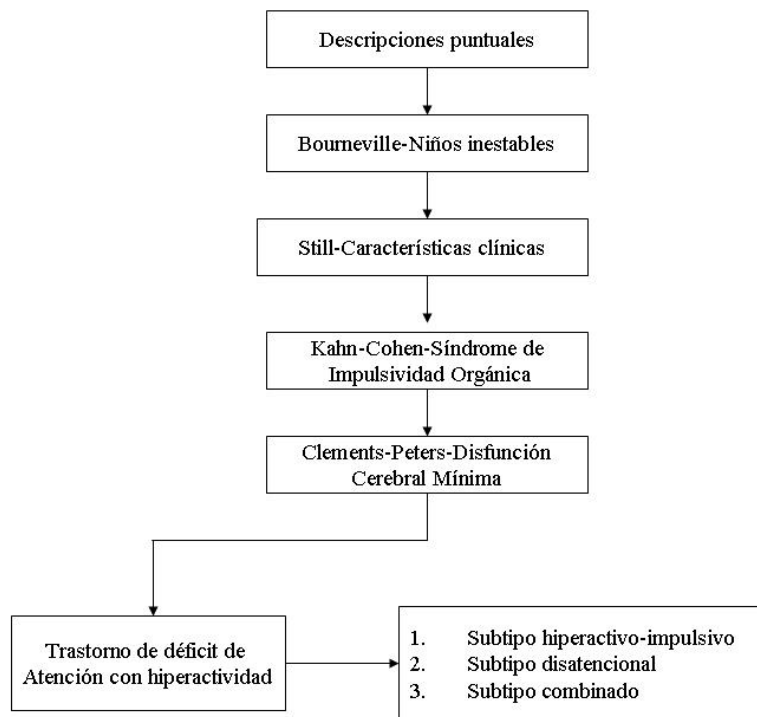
Descripciones puntuales

Bourneville-Niños inestables

Still-Características clínicas

Kahn-Cohen-Síndrome de Impulsividad Orgánica

Clements-Peters-Disfunción Cerebral Mínima

Trastorno de déficit de Atención con hiperactividad

1. Subtipo hiperactivo-impulsivo
2. Subtipo disatencional
3. Subtipo combinado